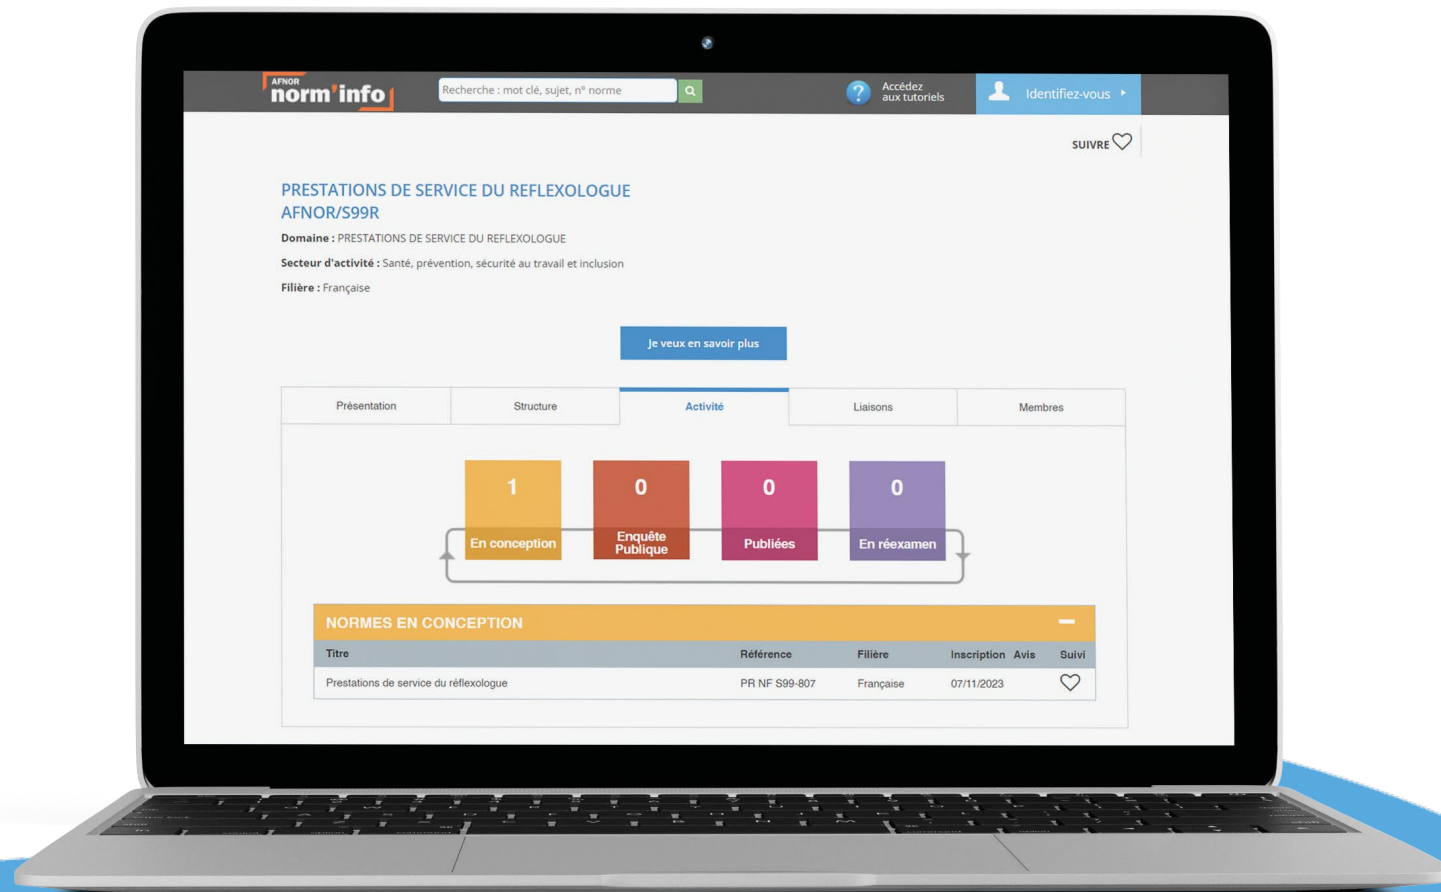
AFNOR norm'info

Recherche : mot clé, sujet, n° norme

Accédez aux tutoriels

Identifiez-vous

SUIVRE

PRESTATIONS DE SERVICE DU REFLEXOLOGUE
AFNOR/S99R

**Domaine :** PRESTATIONS DE SERVICE DU REFLEXOLOGUE

**Secteur d'activité :** Santé, prévention, sécurité au travail et inclusion

**Filière :** Française

Je veux en savoir plus

Présentation | Structure | Activité | Liaisons | Membres

1 En conception

0 Enquête Publique

0 Publiées

0 En réexamen

NORMES EN CONCEPTION

| Titre | Référence | Filière | Inscription | Avis | Suivi |
|---|---|---|---|---|---|
| Prestations de service du réflexologue | PR NF S99-807 | Française | 07/11/2023 | | |